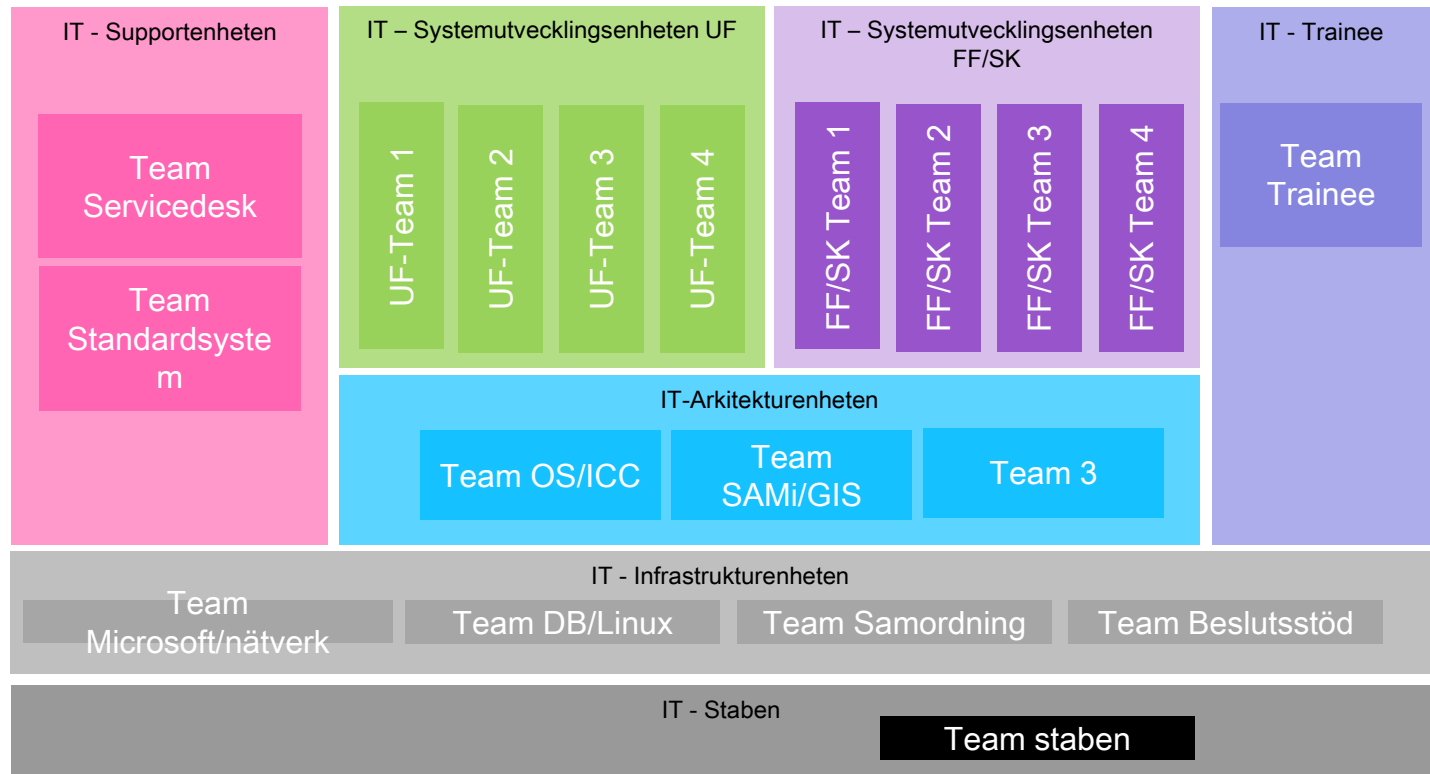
IT - Supportenheten

Team Servicedesk

Team Standardsyste m

IT – Systemutvecklingsenheten UF

UF-Team 1

UF-Team 2

UF-Team 3

UF-Team 4

IT – Systemutvecklingsenheten FF/SK

FF/SK Team 1

FF/SK Team 2

FF/SK Team 3

FF/SK Team 4

IT - Trainee

Team Trainee

IT-Arkitekturenheten

Team OS/ICC

Team SAMi/GIS

Team 3

IT - Infrastrukturenheten

Team Microsoft/nätverk

Team DB/Linux

Team Samordning

Team Beslutsstöd

IT - Staben

Team staben